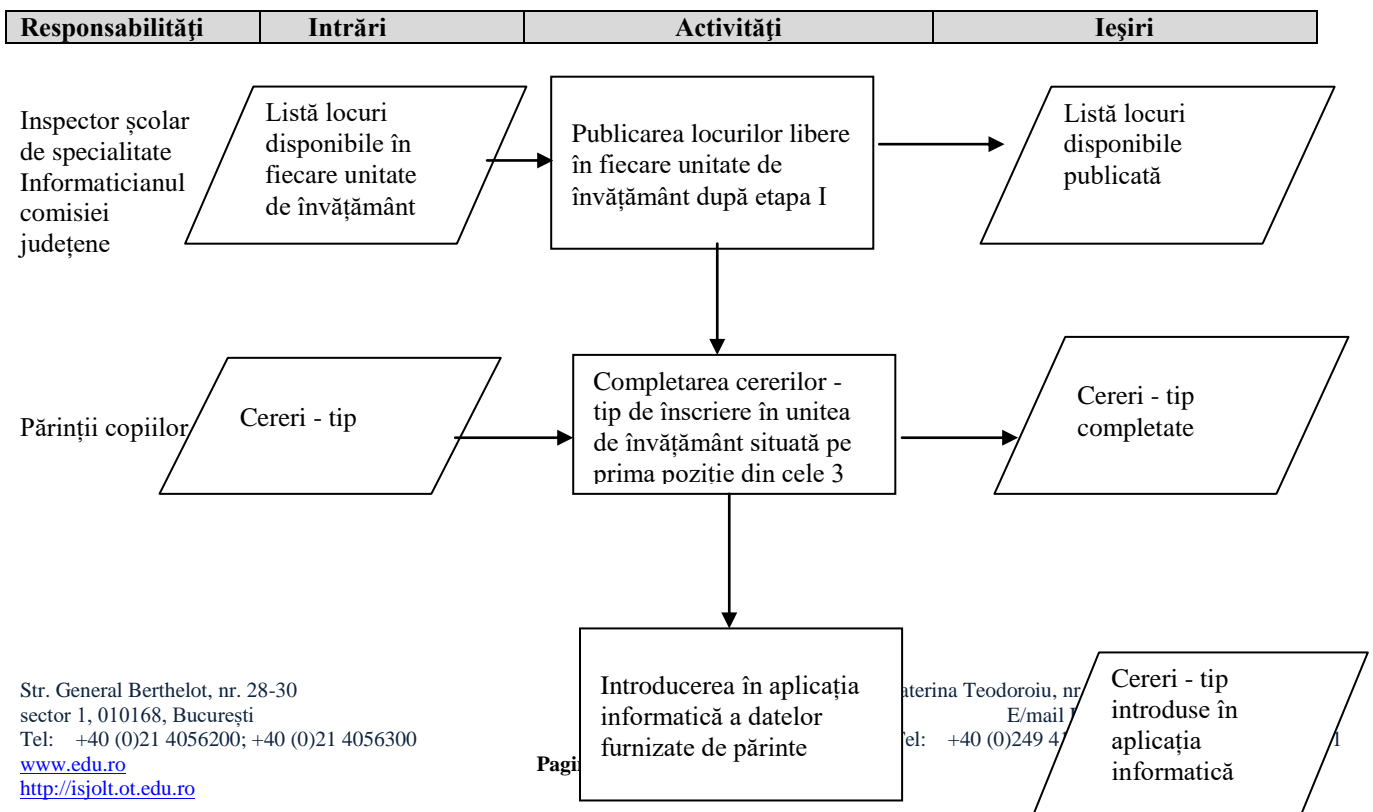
| Responsabilităţi | Intrări | Activităţi | Ieşiri |
|---|---|---|---|

Inspector școlar de specialitate Informaticianul comisiei județene

Listă locuri disponibile în fiecare unitate de învățământ

Publicarea locurilor libere în fiecare unitate de învățământ după etapa I

Listă locuri disponibile publicată

Părinții copiilor

Cereri - tip

Completarea cererilor - tip de înscriere în unitea de învățământ situată pe prima poziție din cele 3

Cereri - tip completate

Introducerea în aplicația informatică a datelor furnizate de părinte

Cereri - tip introduse în aplicația informatică

Str. General Berthelot, nr. 28-30
sector 1, 010168, București
Tel: +40 (0)21 4056200; +40 (0)21 4056300
www.edu.ro
http://isjolt.ot.edu.ro

Pagi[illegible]

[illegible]aterina Teodoroiu, nr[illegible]
E/mail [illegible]
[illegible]el: +40 (0)249 4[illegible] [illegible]1